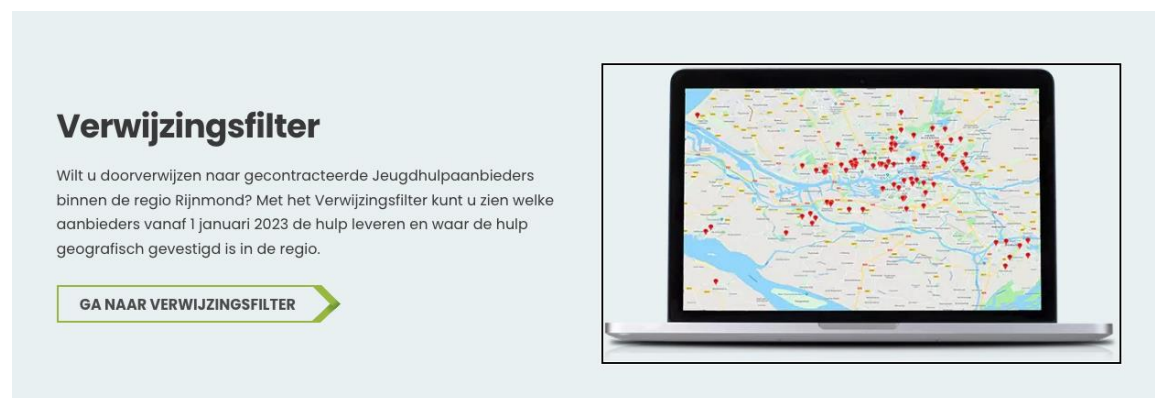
Verwijzingsfilter

Wilt u doorverwijzen naar gecontracteerde Jeugdhulpaanbieders binnen de regio Rijnmond? Met het Verwijzingsfilter kunt u zien welke aanbieders vanaf 1 januari 2023 de hulp leveren en waar de hulp geografisch gevestigd is in de regio.

GA NAAR VERWIJZINGSFILTER